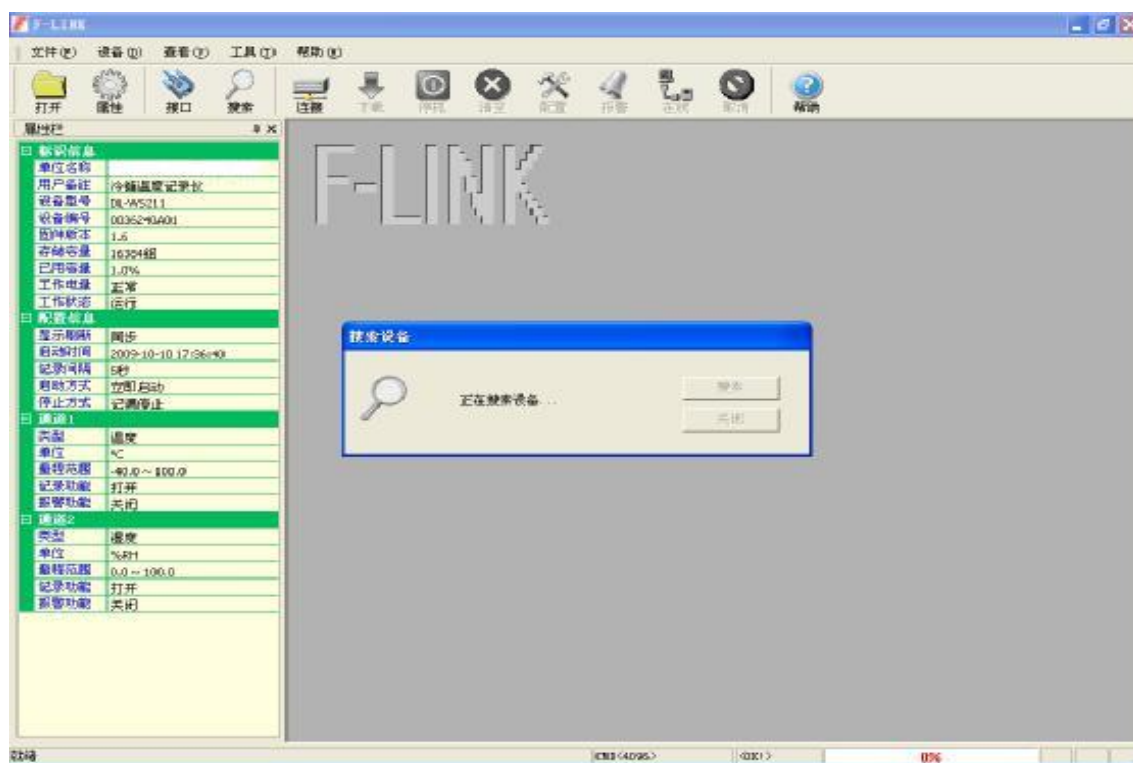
F-LINK

文件(F) 设备(D) 查看(V) 工具(T) 帮助(H)

打开 属性 接口 搜索 连接 下载 停机 清空 配置 报警 在线 取消 帮助

属性栏

日 标识信息

| | |
|---|---|
| 单位名称 | |
| 用户备注 | 冷链温度记录仪 |
| 设备型号 | DL-WS211 |
| 设备编号 | 0036240A001 |
| 固件版本 | 1.6 |
| 存储容量 | 16384组 |
| 已用容量 | 1.0% |
| 工作电量 | 正常 |
| 工作状态 | 运行 |

日 配置信息

| | |
|---|---|
| 显示刷新 | 同步 |
| 启动时间 | 2009-10-10 17:36:40 |
| 记录间隔 | 5秒 |
| 启动方式 | 立即启动 |
| 停止方式 | 记满停止 |

日 通道1

| | |
|---|---|
| 类型 | 温度 |
| 单位 | ℃ |
| 量程范围 | -40.0 ~ 100.0 |
| 记录功能 | 打开 |
| 报警功能 | 关闭 |

日 通道2

| | |
|---|---|
| 类型 | 湿度 |
| 单位 | %RH |
| 量程范围 | 0.0 ~ 100.0 |
| 记录功能 | 打开 |
| 报警功能 | 关闭 |

F-LINK

搜索设备

正在搜索设备...

搜索

关闭

就绪

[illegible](4096)

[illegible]

0%